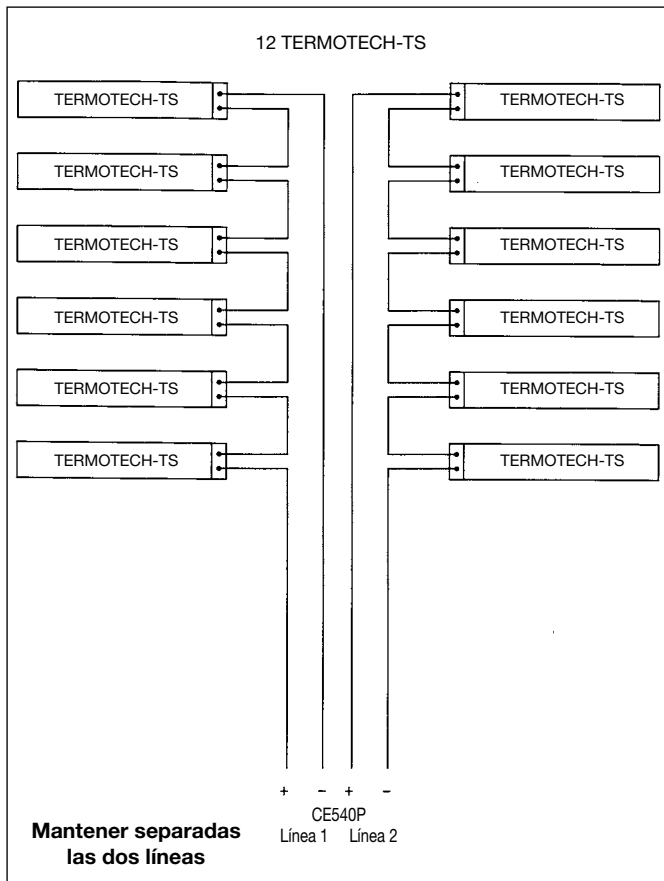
12 TERMOTECH-TS

TERMOTECH-TS

TERMOTECH-TS

TERMOTECH-TS

TERMOTECH-TS

TERMOTECH-TS

TERMOTECH-TS

TERMOTECH-TS

TERMOTECH-TS

TERMOTECH-TS

TERMOTECH-TS

TERMOTECH-TS

TERMOTECH-TS

+ – + –

CE540P

Línea 1 Línea 2

**Mantener separadas las dos líneas**